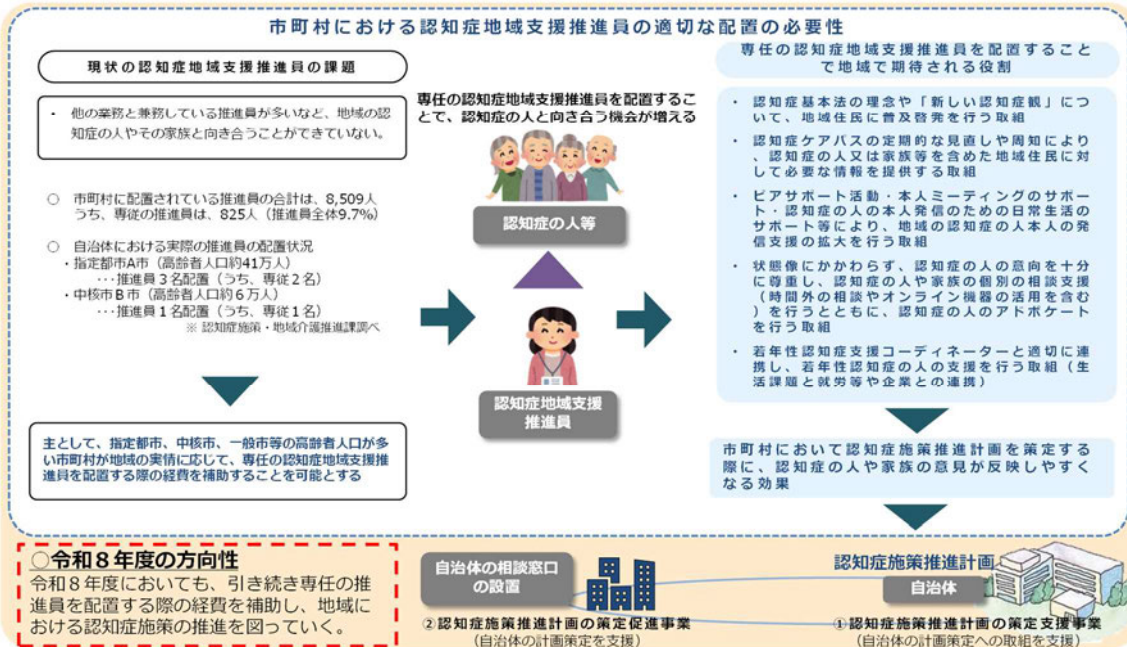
市町村における認知症地域支援推進員の適切な配置の必要性

現状の認知症地域支援推進員の課題

・ 他の業務と兼務している推進員が多いなど、地域の認知症の人やその家族と向き合うことができていない。

○ 市町村に配置されている推進員の合計は、8,509人うち、専従の推進員は、825人（推進員全体9.7%）

○ 自治体における実際の推進員の配置状況
・指定都市A市（高齢者人口約41万人）
・・・推進員３名配置（うち、専従２名）
・中核市Ｂ市（高齢者人口約６万人）
・・・推進員１名配置（うち、専従１名）
※ 認知症施策・地域介護推進課調べ

主として、指定都市、中核市、一般市等の高齢者人口が多い市町村が地域の実情に応じて、専任の認知症地域支援推進員を配置する際の経費を補助することを可能とする

専任の認知症地域支援推進員を配置することで、認知症の人と向き合う機会が増える

認知症の人等

認知症地域支援推進員

専任の認知症地域支援推進員を配置することで地域で期待される役割

・ 認知症基本法の理念や「新しい認知症観」について、地域住民に普及啓発を行う取組
・ 認知症ケアパスの定期的な見直しや周知により、認知症の人又は家族等を含めた地域住民に対して必要な情報を提供する取組
・ ピアサポート活動・本人ミーティングのサポート・認知症の人の本人発信のための日常生活のサポート等により、地域の認知症の人本人の発信支援の拡大を行う取組
・ 状態像にかかわらず、認知症の人の意向を十分に尊重し、認知症の人や家族の個別の相談支援（時間外の相談やオンライン機器の活用を含む）を行うとともに、認知症の人のアドボケートを行う取組
・ 若年性認知症支援コーディネーターと適切に連携し、若年性認知症の人の支援を行う取組（生活課題と就労等や企業との連携）

市町村において認知症施策推進計画を策定する際に、認知症の人や家族の意見が反映しやすくなる効果

○令和８年度の方向性
令和８年度においても、引き続き専任の推進員を配置する際の経費を補助し、地域における認知症施策の推進を図っていく。

自治体の相談窓口の設置

②認知症施策推進計画の策定促進事業
（自治体の計画策定を支援）

認知症施策推進計画

自治体

①認知症施策推進計画の策定支援事業
（自治体の計画策定への取組を支援）